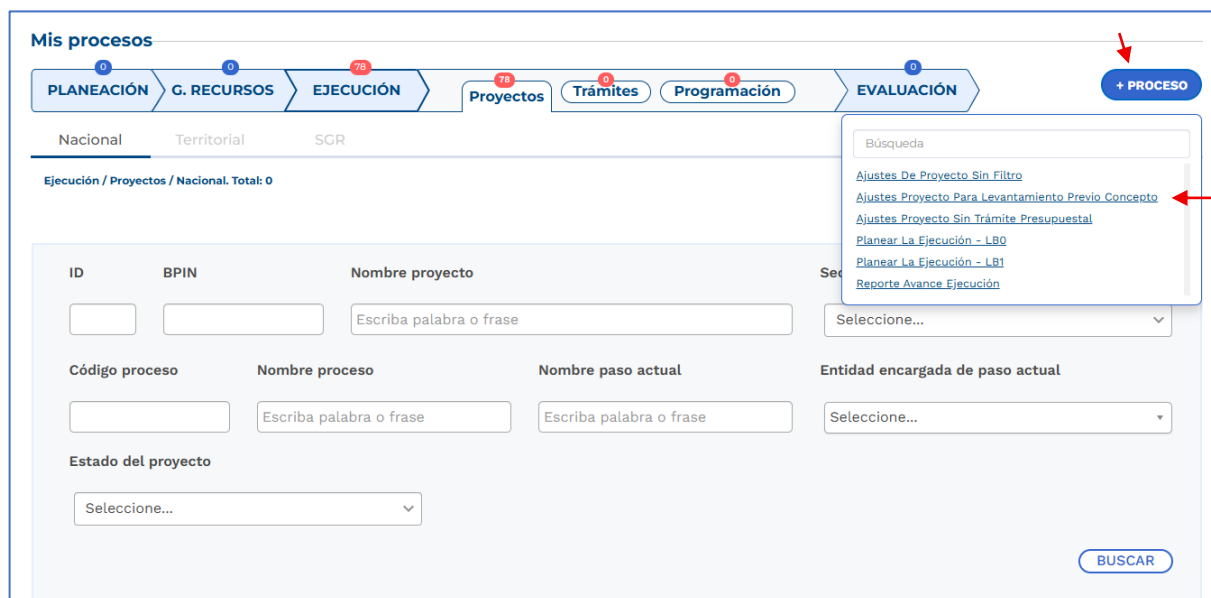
Mis procesos

0 PLANEACIÓN
0 G. RECURSOS
78 EJECUCIÓN
78 Proyectos
0 Trámites
0 Programación
0 EVALUACIÓN

+ PROCESO

Nacional
Territorial
SGR

Ejecución / Proyectos / Nacional. Total: 0

Búsqueda

Ajustes De Proyecto Sin Filtro
Ajustes Proyecto Para Levantamiento Previo Concepto
Ajustes Proyecto Sin Trámite Presupuestal
Planear La Ejecución - LB0
Planear La Ejecución - LB1
Reporte Avance Ejecución

ID
BPIN
Nombre proyecto
Se
Escriba palabra o frase
Seleccione...

Código proceso
Nombre proceso
Nombre paso actual
Entidad encargada de paso actual
Escriba palabra o frase
Escriba palabra o frase
Seleccione...

Estado del proyecto
Seleccione...

BUSCAR